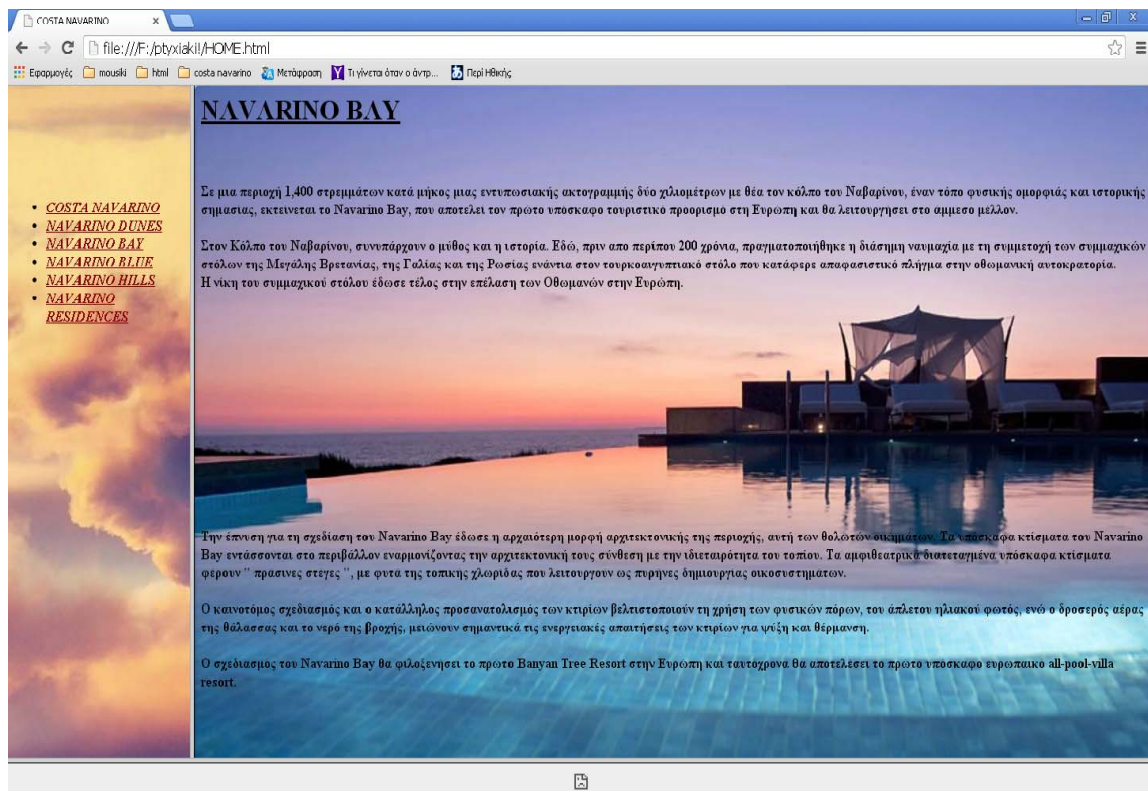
COSTA NAVARINO ×

file:///F:/ptyxiaki!/HOME.html

Εφαρμογές mousiki html costa navarino Μετάφραση Τι γίνεται όταν ο άντρ... Περί Ηθικής

- COSTA NAVARINO
- NAVARINO DUNES
- NAVARINO BAY
- NAVARINO BLUE
- NAVARINO HILLS
- NAVARINO RESIDENCES

NAVARINO BAY

Σε μια περιοχή 1,400 στρεμμάτων κατά μήκος μιας εντυπωσιακής ακτογραμμής δύο χιλιομέτρων με θέα τον κόλπο του Ναβαρίνου, έναν τόπο φυσικής ομορφιάς και ιστορικής σημασιας, εκτεινεται το Navarino Bay, που αποτελει τον πρωτο υποσκαφο τουριστικο προορισμο στη Ευρωπη και θα λειτουργησει στο αμμεσο μελλον.

Στον Κόλπο του Ναβαρίνου, συνυπάρχουν ο μύθος και η ιστορία. Εδώ, πριν απο περίπου 200 χρόνια, πραγματοποιήθηκε η διάσημη ναυμαχία με τη συμμετοχή των συμμαχικών στόλων της Μεγάλης Βρετανίας, της Γαλίας και της Ρωσίας ενάντια στον τουρκοαιγυπτιακό στόλο που κατάφερε απαφασιστικό πλήγμα στην οθωμανική αυτοκρατορία. Η νίκη του συμμαχικού στόλου έδωσε τέλος στην επέλαση των Οθωμανών στην Ευρώπη.

Την έπνυση για τη σχεδίαση του Navarino Bay έδωσε η αρχαιότερη μορφή αρχιτεκτονικής της περιοχής, αυτή των θολωτών οικημάτων. Τα υπόσκαφα κτίσματα του Navarino Bay εντάσσονται στο περιβάλλον εναρμονίζοντας την αρχιτεκτονική τους σύνθεση με την ιδιαιτερότητα του τοπίου. Τα αμφιθεατρικά διατεταγμένα υπόσκαφα κτίσματα φέρουν " πρασινες στεγες ", με φυτα της τοπικης χλωρίδας που λειτουργουν ως πυρήνες δημιουργιας οικοσυστηματων.

Ο καινοτόμος σχεδιασμός και ο κατάλληλος προσανατολισμος των κτιρίων βελτιστοποιούν τη χρήση των φυσικών πόρων, του άπλετου ηλιακού φωτός, ενώ ο δροσερός αέρας της θάλασσας και το νερό της βροχής, μειώνουν σημαντικά τις ενεργειακές απαιτήσεις των κτιρίων για ψύξη και θέρμανση.

Ο σχεδιασμος του Navarino Bay θα φιλοξενησει το πρωτο Banyan Tree Resort στην Ευρωπη και ταυτοχρονα θα αποτελεσει το πρωτο υποσκαφο ευρωπαικο all-pool-villa resort.